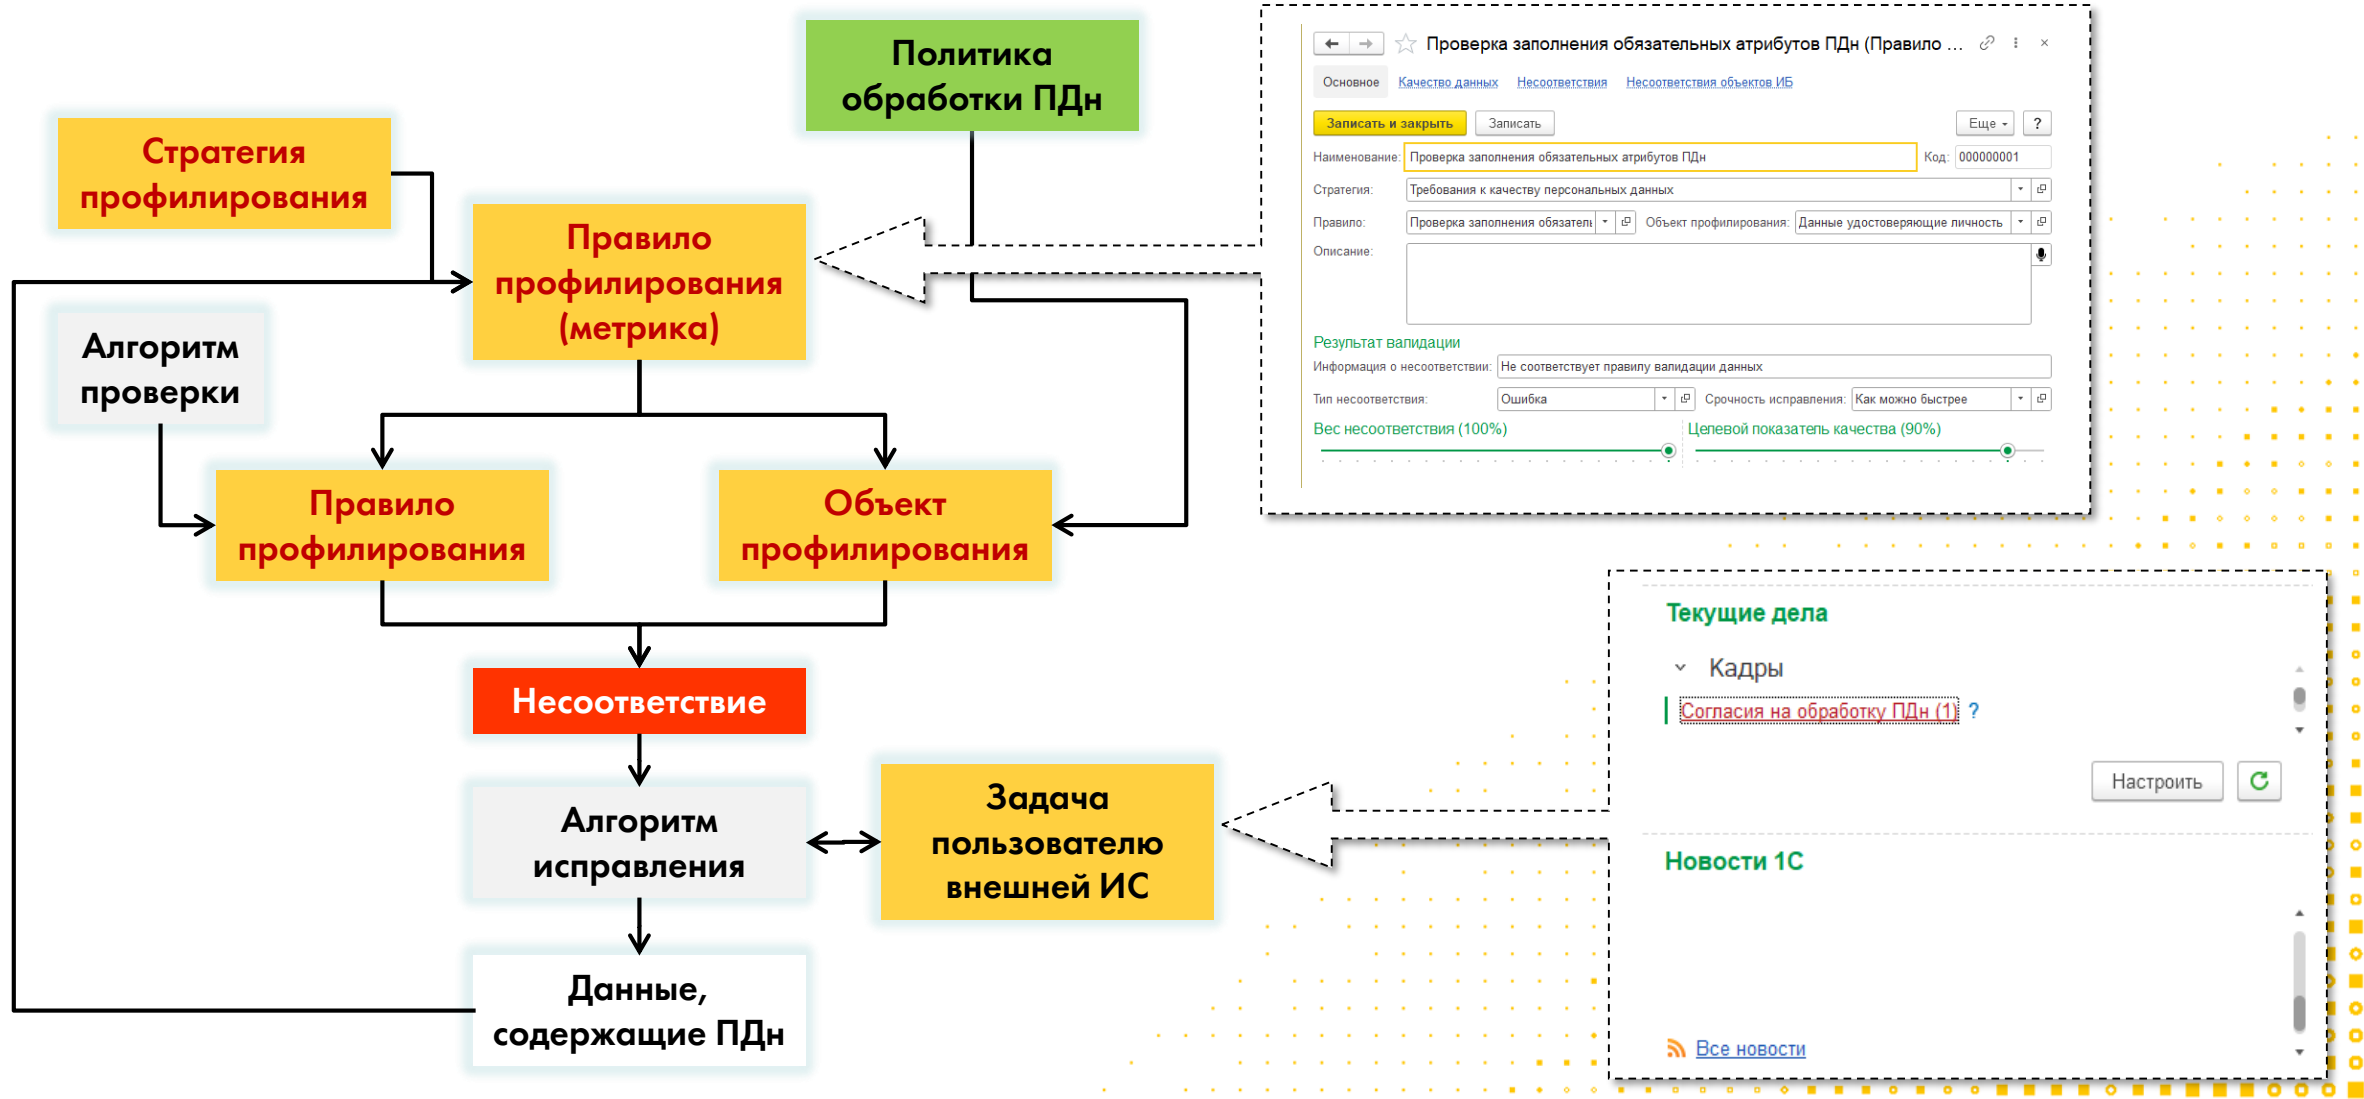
Политика обработки ПДн

Стратегия профилирования

Правило профилирования (метрика)

Алгоритм проверки

Правило профилирования

Объект профилирования

Несоответствие

Алгоритм исправления

Задача пользователю внешней ИС

Данные, содержащие ПДн

Проверка заполнения обязательных атрибутов ПДн (Правило ...

Основное Качество данных Несоответствия Несоответствия объектов ИБ

Записать и закрыть Записать Еще ?

Наименование: Проверка заполнения обязательных атрибутов ПДн Код: 000000001

Стратегия: Требования к качеству персональных данных

Правило: Проверка заполнения обязател Объект профилирования: Данные удостоверяющие личность

Описание:

Результат валидации

Информация о несоответствии: Не соответствует правилу валидации данных

Тип несоответствия: Ошибка Срочность исправления: Как можно быстрее

Вес несоответствия (100%) Целевой показатель качества (90%)

Текущие дела

Кадры

Согласия на обработку ПДн (1) ?

Настроить

Новости 1С

Все новости